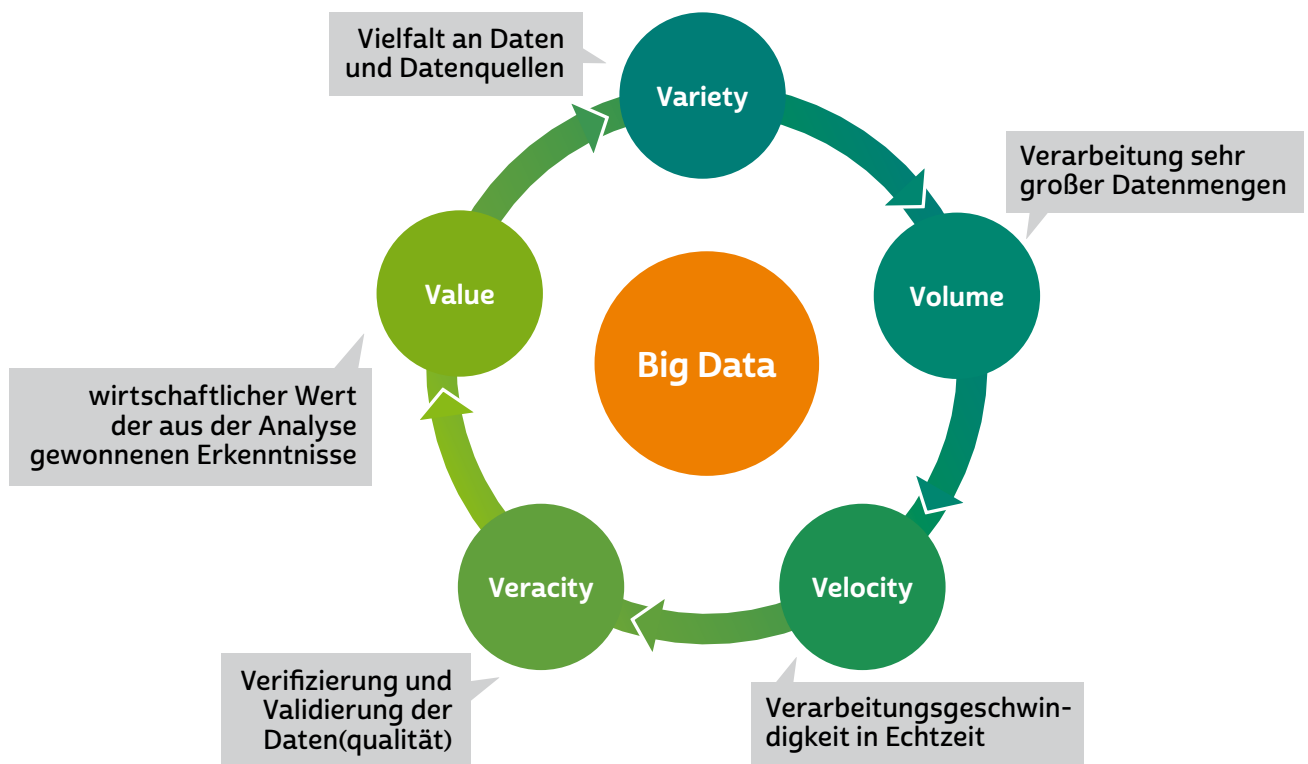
Vielfalt an Daten und Datenquellen

Variety

Verarbeitung sehr großer Datenmengen

Volume

Big Data

Value

wirtschaftlicher Wert der aus der Analyse gewonnenen Erkenntnisse

Veracity

Velocity

Verifizierung und Validierung der Daten(qualität)

Verarbeitungsgeschwindigkeit in Echtzeit